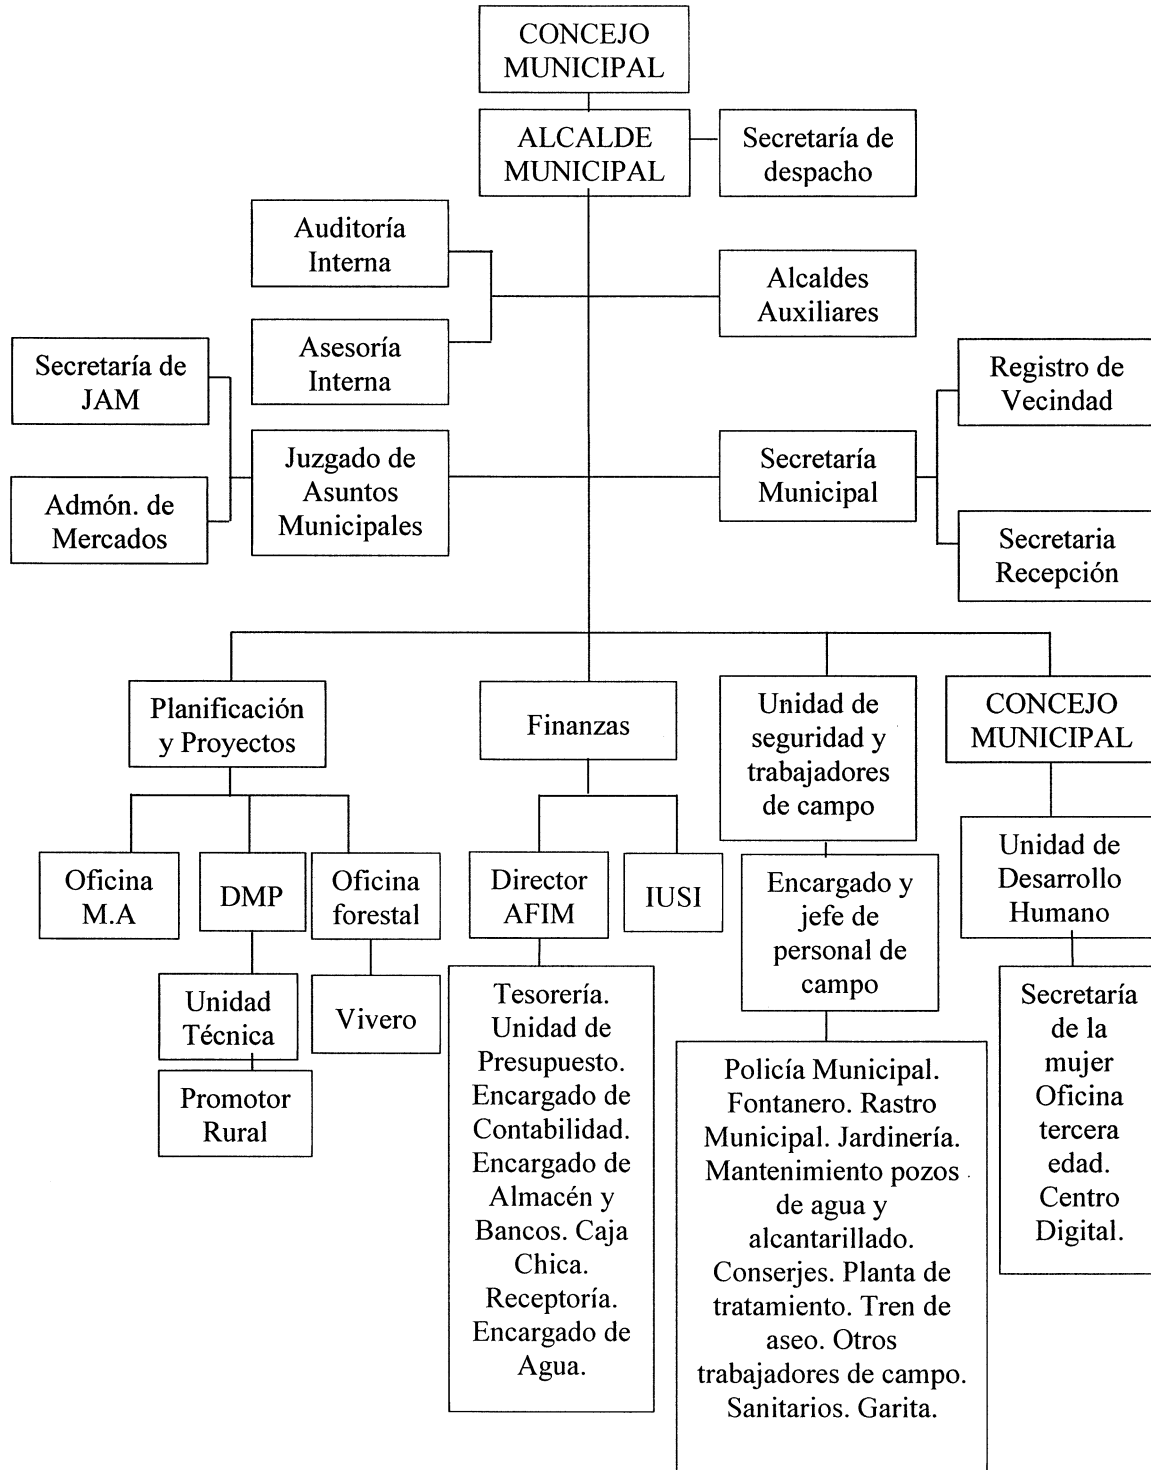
CONCEJO MUNICIPAL

ALCALDE MUNICIPAL

Secretaría de despacho

Auditoría Interna

Alcaldes Auxiliares

Asesoría Interna

Secretaría de JAM

Registro de Vecindad

Admón. de Mercados

Juzgado de Asuntos Municipales

Secretaría Municipal

Secretaria Recepción

Planificación y Proyectos

Finanzas

Unidad de seguridad y trabajadores de campo

CONCEJO MUNICIPAL

Oficina M.A

DMP

Oficina forestal

Director AFIM

IUSI

Encargado y jefe de personal de campo

Unidad de Desarrollo Humano

Unidad Técnica

Vivero

Promotor Rural

Tesorería. Unidad de Presupuesto. Encargado de Contabilidad. Encargado de Almacén y Bancos. Caja Chica. Receptoría. Encargado de Agua.

Policía Municipal. Fontanero. Rastro Municipal. Jardinería. Mantenimiento pozos de agua y alcantarillado. Conserjes. Planta de tratamiento. Tren de aseo. Otros trabajadores de campo. Sanitarios. Garita.

Secretaría de la mujer Oficina tercera edad. Centro Digital.